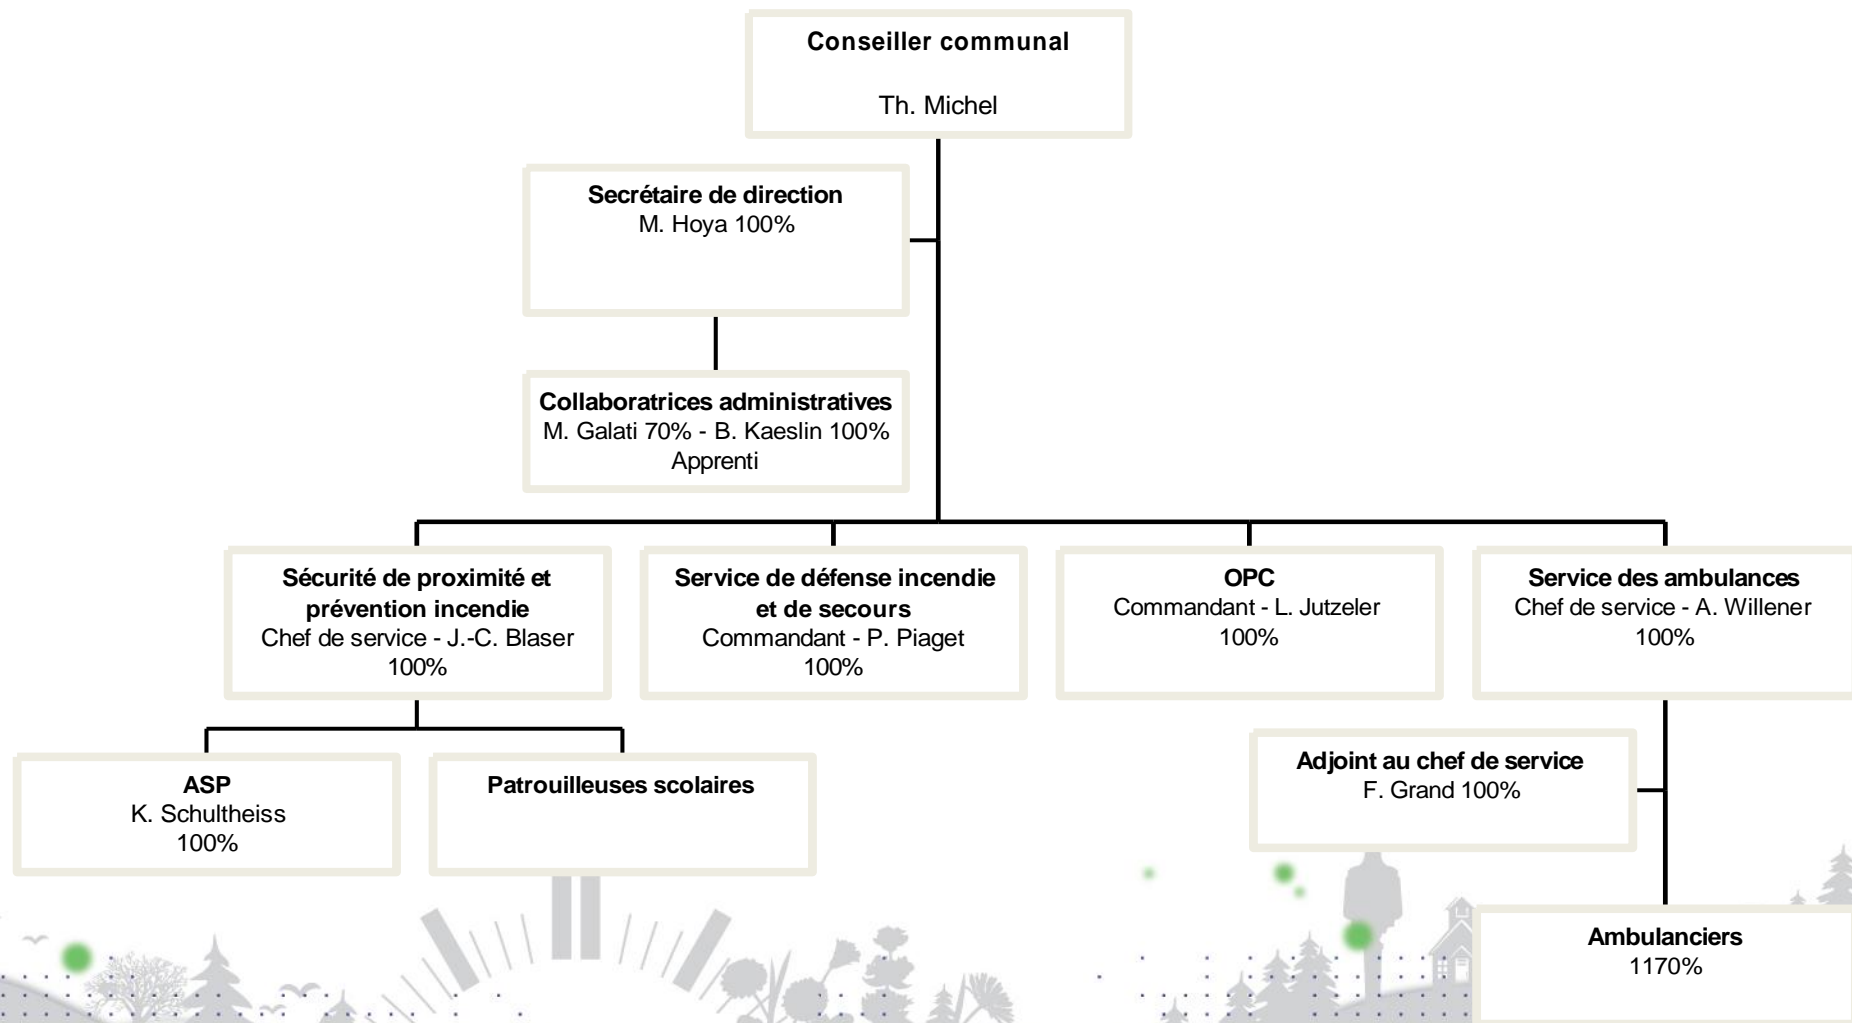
**Conseiller communal**

Th. Michel

**Secrétaire de direction**
M. Hoya 100%

**Collaboratrices administratives**
M. Galati 70% - B. Kaeslin 100%
Apprenti

**Sécurité de proximité et prévention incendie**
Chef de service - J.-C. Blaser
100%

**Service de défense incendie et de secours**
Commandant - P. Piaget
100%

**OPC**
Commandant - L. Jutzeler
100%

**Service des ambulances**
Chef de service - A. Willener
100%

**ASP**
K. Schultheiss
100%

**Patrouilleuses scolaires**

**Adjoint au chef de service**
F. Grand 100%

**Ambulanciers**
1170%